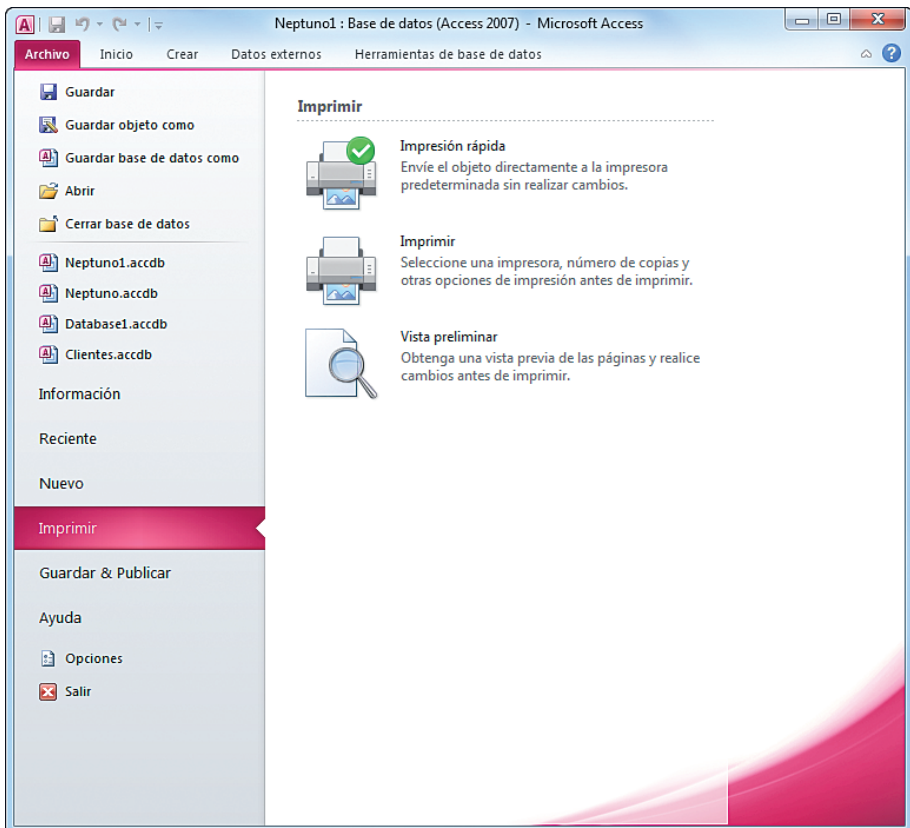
Neptuno1 : Base de datos (Access 2007) - Microsoft Access

Archivo Inicio Crear Datos externos Herramientas de base de datos

Guardar
Guardar objeto como
Guardar base de datos como
Abrir
Cerrar base de datos
Neptuno1.accdb
Neptuno.accdb
Database1.accdb
Clientes.accdb
Información
Reciente
Nuevo
Imprimir
Guardar & Publicar
Ayuda
Opciones
Salir

Imprimir

Impresión rápida
Envíe el objeto directamente a la impresora predeterminada sin realizar cambios.

Imprimir
Seleccione una impresora, número de copias y otras opciones de impresión antes de imprimir.

Vista preliminar
Obtenga una vista previa de las páginas y realice cambios antes de imprimir.